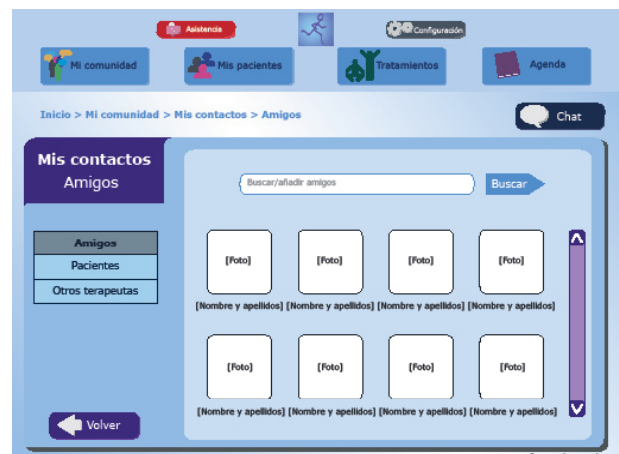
Asistencia

Configuración

Mi comunidad

Mis pacientes

Tratamientos

Agenda

Inicio > Mi comunidad > Mis contactos > Amigos

Chat

Mis contactos
Amigos

Buscar/añadir amigos

Buscar

Amigos
Pacientes
Otros terapeutas

[Foto]
[Nombre y apellidos]

[Foto]
[Nombre y apellidos]

[Foto]
[Nombre y apellidos]

[Foto]
[Nombre y apellidos]

[Foto]
[Nombre y apellidos]

[Foto]
[Nombre y apellidos]

[Foto]
[Nombre y apellidos]

[Foto]
[Nombre y apellidos]

Volver